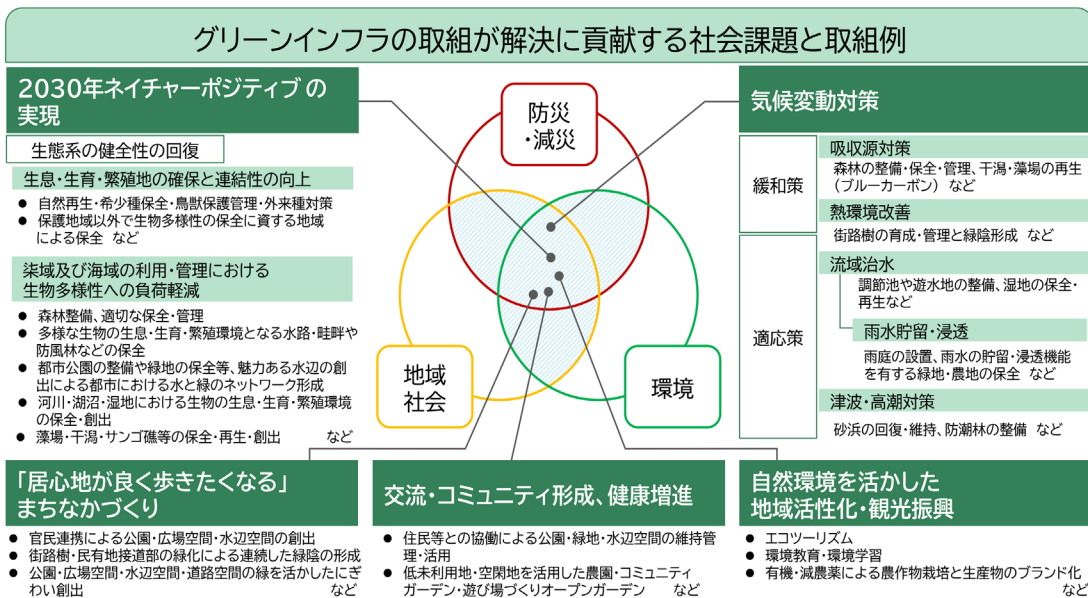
グリーンインフラの取組が解決に貢献する社会課題と取組例

2030年ネイチャーポジティブ の実現

生態系の健全性の回復

生息・生育・繁殖地の確保と連結性の向上

● 自然再生・希少種保全・鳥獣保護管理・外来種対策
● 保護地域以外で生物多様性の保全に資する地域による保全 など

流域及び海域の利用・管理における生物多様性への負荷軽減

● 森林整備、適切な保全・管理
● 多様な生物の生息・生育・繁殖環境となる水路・畦畔や防風林などの保全
● 都市公園の整備や緑地の保全等、魅力ある水辺の創出による都市における水と緑のネットワーク形成
● 河川・湖沼・湿地における生物の生息・生育・繁殖環境の保全・創出
● 藻場・干潟・サンゴ礁等の保全・再生・創出 など

防災・減災

地域社会

環境

気候変動対策

緩和策

吸収源対策
森林の整備・保全・管理、干潟・藻場の再生（ブルーカーボン） など

熱環境改善
街路樹の育成・管理と緑陰形成 など

適応策

流域治水
調節池や遊水地の整備、湿地の保全・再生など

雨水貯留・浸透
雨庭の設置、雨水の貯留・浸透機能を有する緑地・農地の保全 など

津波・高潮対策
砂浜の回復・維持、防潮林の整備 など

「居心地が良く歩きたくなる」まちなかづくり

● 官民連携による公園・広場空間・水辺空間の創出
● 街路樹・民有地接道部の緑化による連続した緑陰の形成
● 公園・広場空間・水辺空間・道路空間の緑を活かしたにぎわい創出 など

交流・コミュニティ形成、健康増進

● 住民等との協働による公園・緑地・水辺空間の維持管理・活用
● 低未利用地・空閑地を活用した農園・コミュニティガーデン・遊び場づくりオープンガーデン など

自然環境を活かした地域活性化・観光振興

● エコツーリズム
● 環境教育・環境学習
● 有機・減農薬による農作物栽培と生産物のブランド化 など